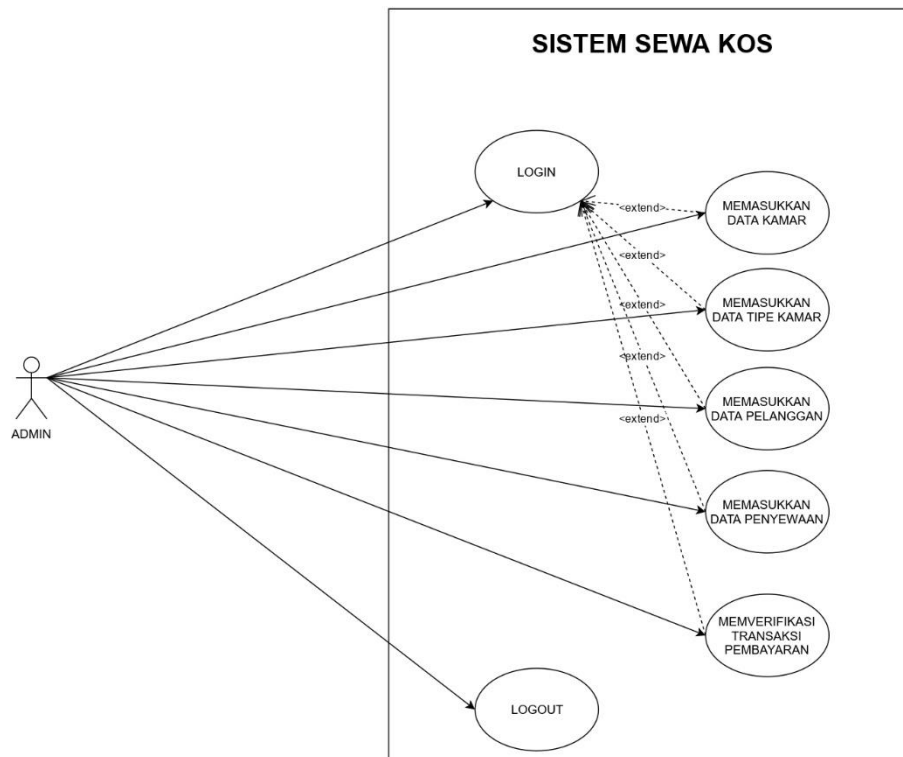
SISTEM SEWA KOS

LOGIN

<extend>

MEMASUKKAN DATA KAMAR

<extend>

MEMASUKKAN DATA TIPE KAMAR

<extend>

<extend>

MEMASUKKAN DATA PELANGGAN

<extend>

ADMIN

MEMASUKKAN DATA PENYEWAAN

MEMVERIFIKASI TRANSAKSI PEMBAYARAN

LOGOUT